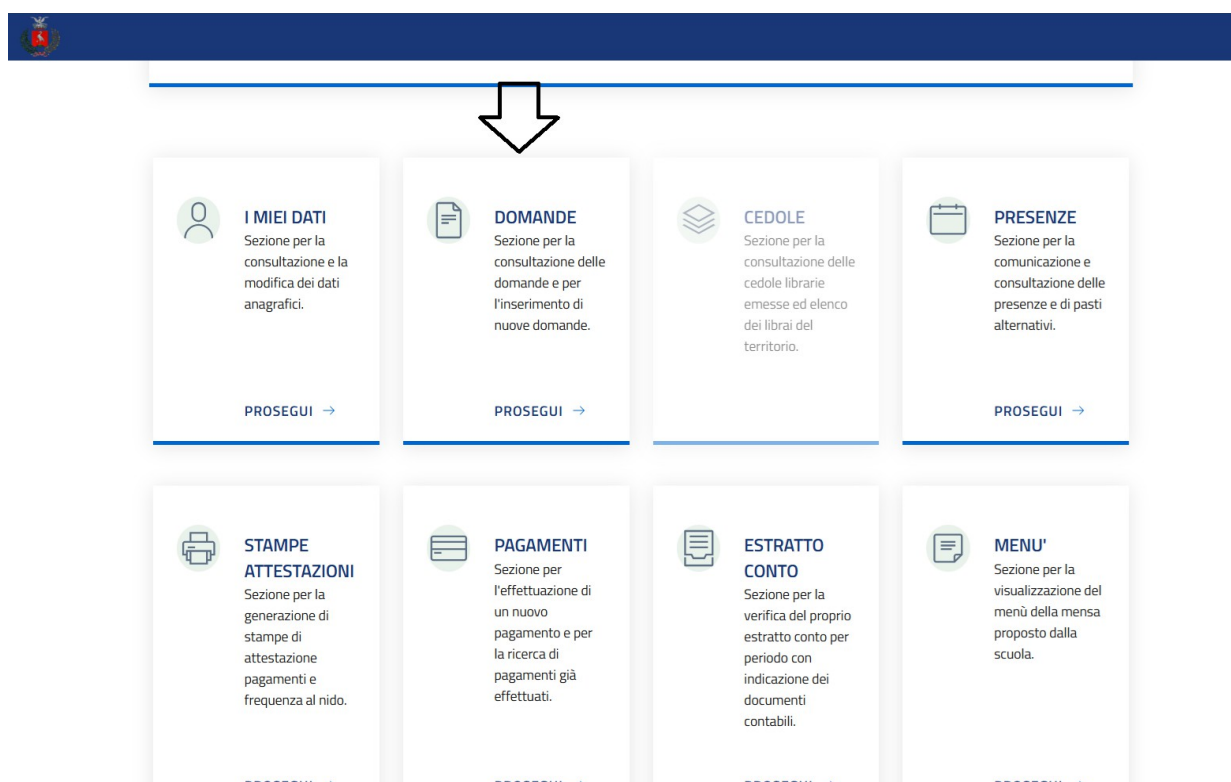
I MIEI DATI
Sezione per la consultazione e la modifica dei dati anagrafici.

PROSEGUI →

DOMANDE
Sezione per la consultazione delle domande e per l'inserimento di nuove domande.

PROSEGUI →

CEDOLE
Sezione per la consultazione delle cedole librarie emesse ed elenco dei librai del territorio.

PRESENZE
Sezione per la comunicazione e consultazione delle presenze e di pasti alternativi.

PROSEGUI →

STAMPE ATTESTAZIONI
Sezione per la generazione di stampe di attestazione pagamenti e frequenza al nido.

PAGAMENTI
Sezione per l'effettuazione di un nuovo pagamento e per la ricerca di pagamenti già effettuati.

ESTRATTO CONTO
Sezione per la verifica del proprio estratto conto per periodo con indicazione dei documenti contabili.

MENU'
Sezione per la visualizzazione del menù della mensa proposto dalla scuola.

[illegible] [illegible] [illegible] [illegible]